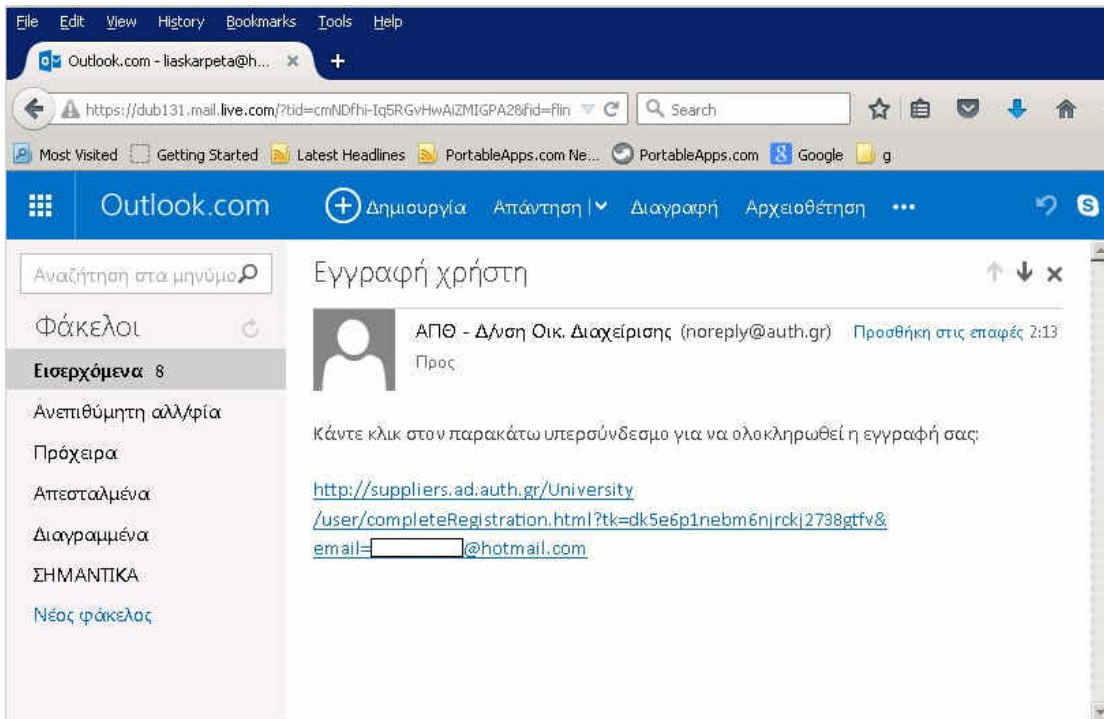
File Edit View History Bookmarks Tools Help

Outlook.com - liaskarpeta@h... ×

https://dub131.mail.live.com/?tid=cmNDfhi-Iq5RGvHwAiZMIGPA2&fid=flin

Search

Most Visited Getting Started Latest Headlines PortableApps.com Ne... PortableApps.com Google g

Outlook.com

Δημιουργία Απάντηση | Διαγραφή Αρχειοθέτηση •••

Αναζήτηση στα μηνύμα

Φάκελοι

Εισερχόμενα 8

Ανεπιθύμητη αλλ/φία

Πρόχειρα

Απεσταλμένα

Διαγραμμένα

ΣΗΜΑΝΤΙΚΑ

Νέος φάκελος

Εγγραφή χρήστη

ΑΠΘ - Δ/νση Οικ. Διαχείρισης (noreply@auth.gr) Προσθήκη στις επαφές 2:13

Προς

Κάντε κλικ στον παρακάτω υπερσύνδεσμο για να ολοκληρωθεί η εγγραφή σας:

http://suppliers.ad.auth.gr/University/user/completeRegistration.html?tk=dk5e6p1nebm6njrckj2738gtfv&email=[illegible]@hotmail.com